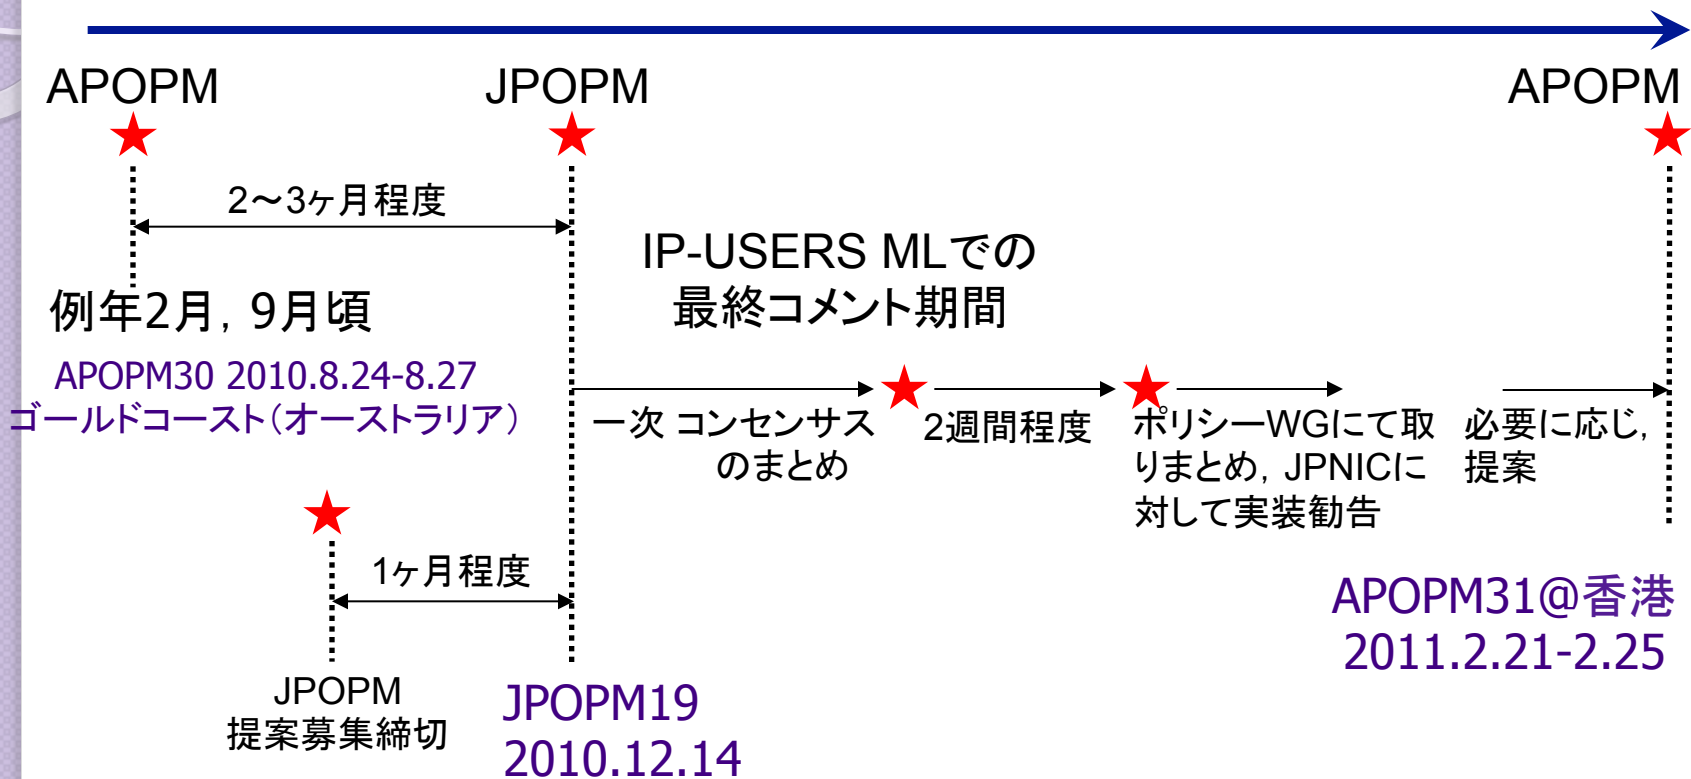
APOPM

JPOPM

APOPM

2〜3ヶ月程度

IP-USERS MLでの最終コメント期間

例年2月，9月頃

APOPM30 2010.8.24-8.27
ゴールドコースト（オーストラリア）

一次 コンセンサスのまとめ

2週間程度

ポリシーWGにて取りまとめ，JPNICに対して実装勧告

必要に応じ，提案

1ヶ月程度

APOPM31@香港
2011.2.21-2.25

JPOPM
提案募集締切

JPOPM19
2010.12.14